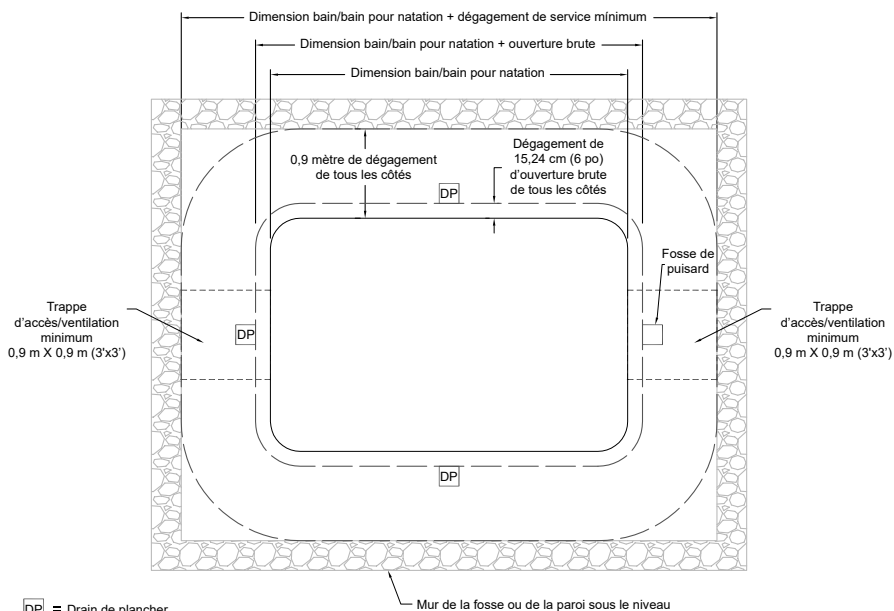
Dimension bain/bain pour natation + dégagement de service mínimum

Dimension bain/bain pour natation + ouverture brute

Dimension bain/bain pour natation

0,9 mètre de dégagement de tous les côtés

Dégagement de 15,24 cm (6 po) d'ouverture brute de tous les côtés

DP

Fosse de puisard

Trappe d'accès/ventilation minimum 0,9 m X 0,9 m (3'x3')

DP

Trappe d'accès/ventilation minimum 0,9 m X 0,9 m (3'x3')

DP

DP = Drain de plancher

Mur de la fosse ou de la paroi sous le niveau